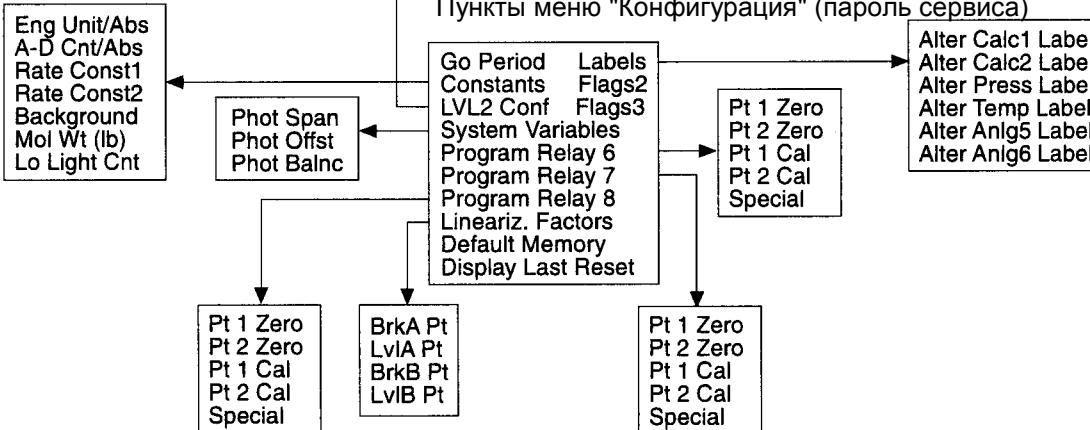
Пункты меню "Конфигурация" (пароль сервиса)

Eng Unit/Abs
A-D Cnt/Abs
Rate Const1
Rate Const2
Background
Mol Wt (lb)
Lo Light Cnt

Phot Span
Phot Offst
Phot Balnc

Go Period Labels
Constants Flags2
LVL2 Conf Flags3
System Variables
Program Relay 6
Program Relay 7
Program Relay 8
Lineariz. Factors
Default Memory
Display Last Reset

Pt 1 Zero
Pt 2 Zero
Pt 1 Cal
Pt 2 Cal
Special

Alter Calc1 Labe
Alter Calc2 Labe
Alter Press Labe
Alter Temp Label
Alter Anlg5 Label
Alter Anlg6 Label

Pt 1 Zero
Pt 2 Zero
Pt 1 Cal
Pt 2 Cal
Special

BrkA Pt
LvlA Pt
BrkB Pt
LvlB Pt

Pt 1 Zero
Pt 2 Zero
Pt 1 Cal
Pt 2 Cal
Special